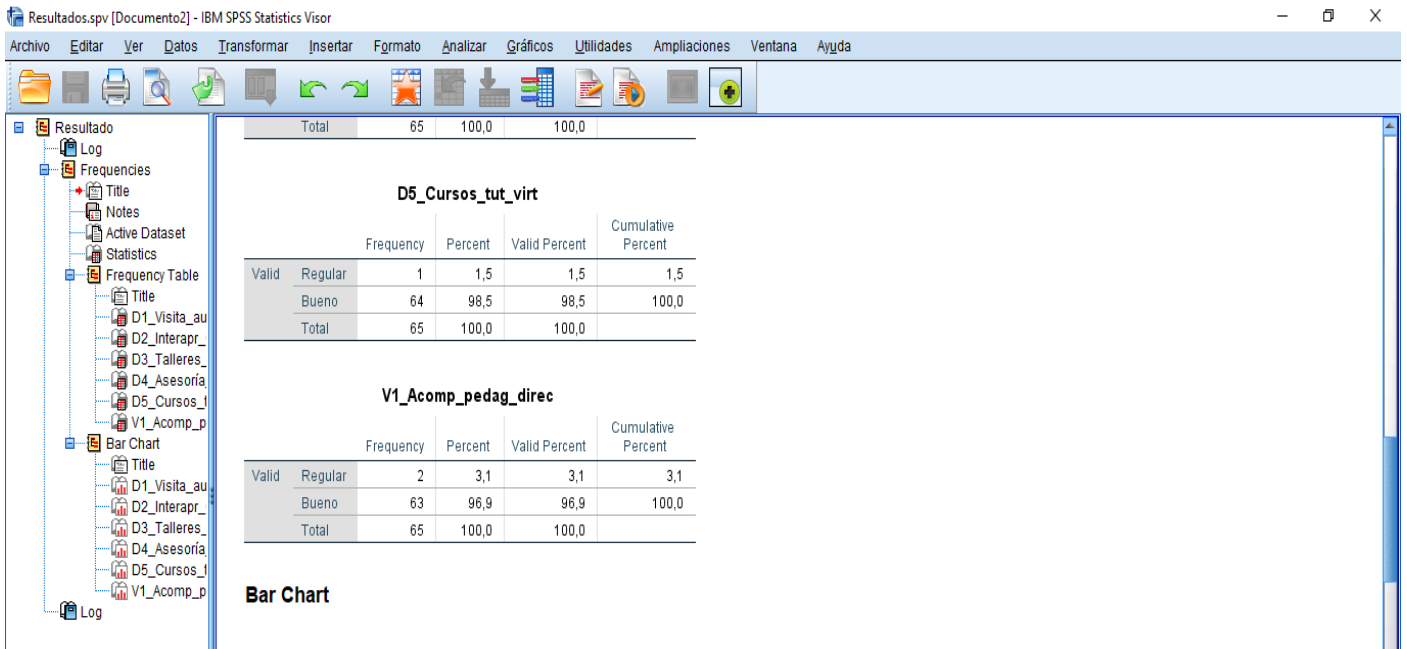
Resultados.spv [Documento2] - IBM SPSS Statistics Visor

Archivo Editar Ver Datos Transformar Insertar Formato Analizar Gráficos Utilidades Ampliaciones Ventana Ayuda

Resultado
Log
Frequencies
Title
Notes
Active Dataset
Statistics
Frequency Table
Title
D1_Visita_au
D2_Interapr_
D3_Talleres_
D4_Asesoría
D5_Cursos_t
V1_Acomp_p
Bar Chart
Title
D1_Visita_au
D2_Interapr_
D3_Talleres_
D4_Asesoría
D5_Cursos_t
V1_Acomp_p
Log

| | Total | 65 | 100,0 | 100,0 | |
|---|---|---|---|---|---|

D5_Cursos_tut_virt

| | | Frequency | Percent | Valid Percent | Cumulative Percent |
|---|---|---|---|---|---|
| Valid | Regular | 1 | 1,5 | 1,5 | 1,5 |
| | Bueno | 64 | 98,5 | 98,5 | 100,0 |
| | Total | 65 | 100,0 | 100,0 | |

V1_Acomp_pedag_direc

| | | Frequency | Percent | Valid Percent | Cumulative Percent |
|---|---|---|---|---|---|
| Valid | Regular | 2 | 3,1 | 3,1 | 3,1 |
| | Bueno | 63 | 96,9 | 96,9 | 100,0 |
| | Total | 65 | 100,0 | 100,0 | |

Bar Chart